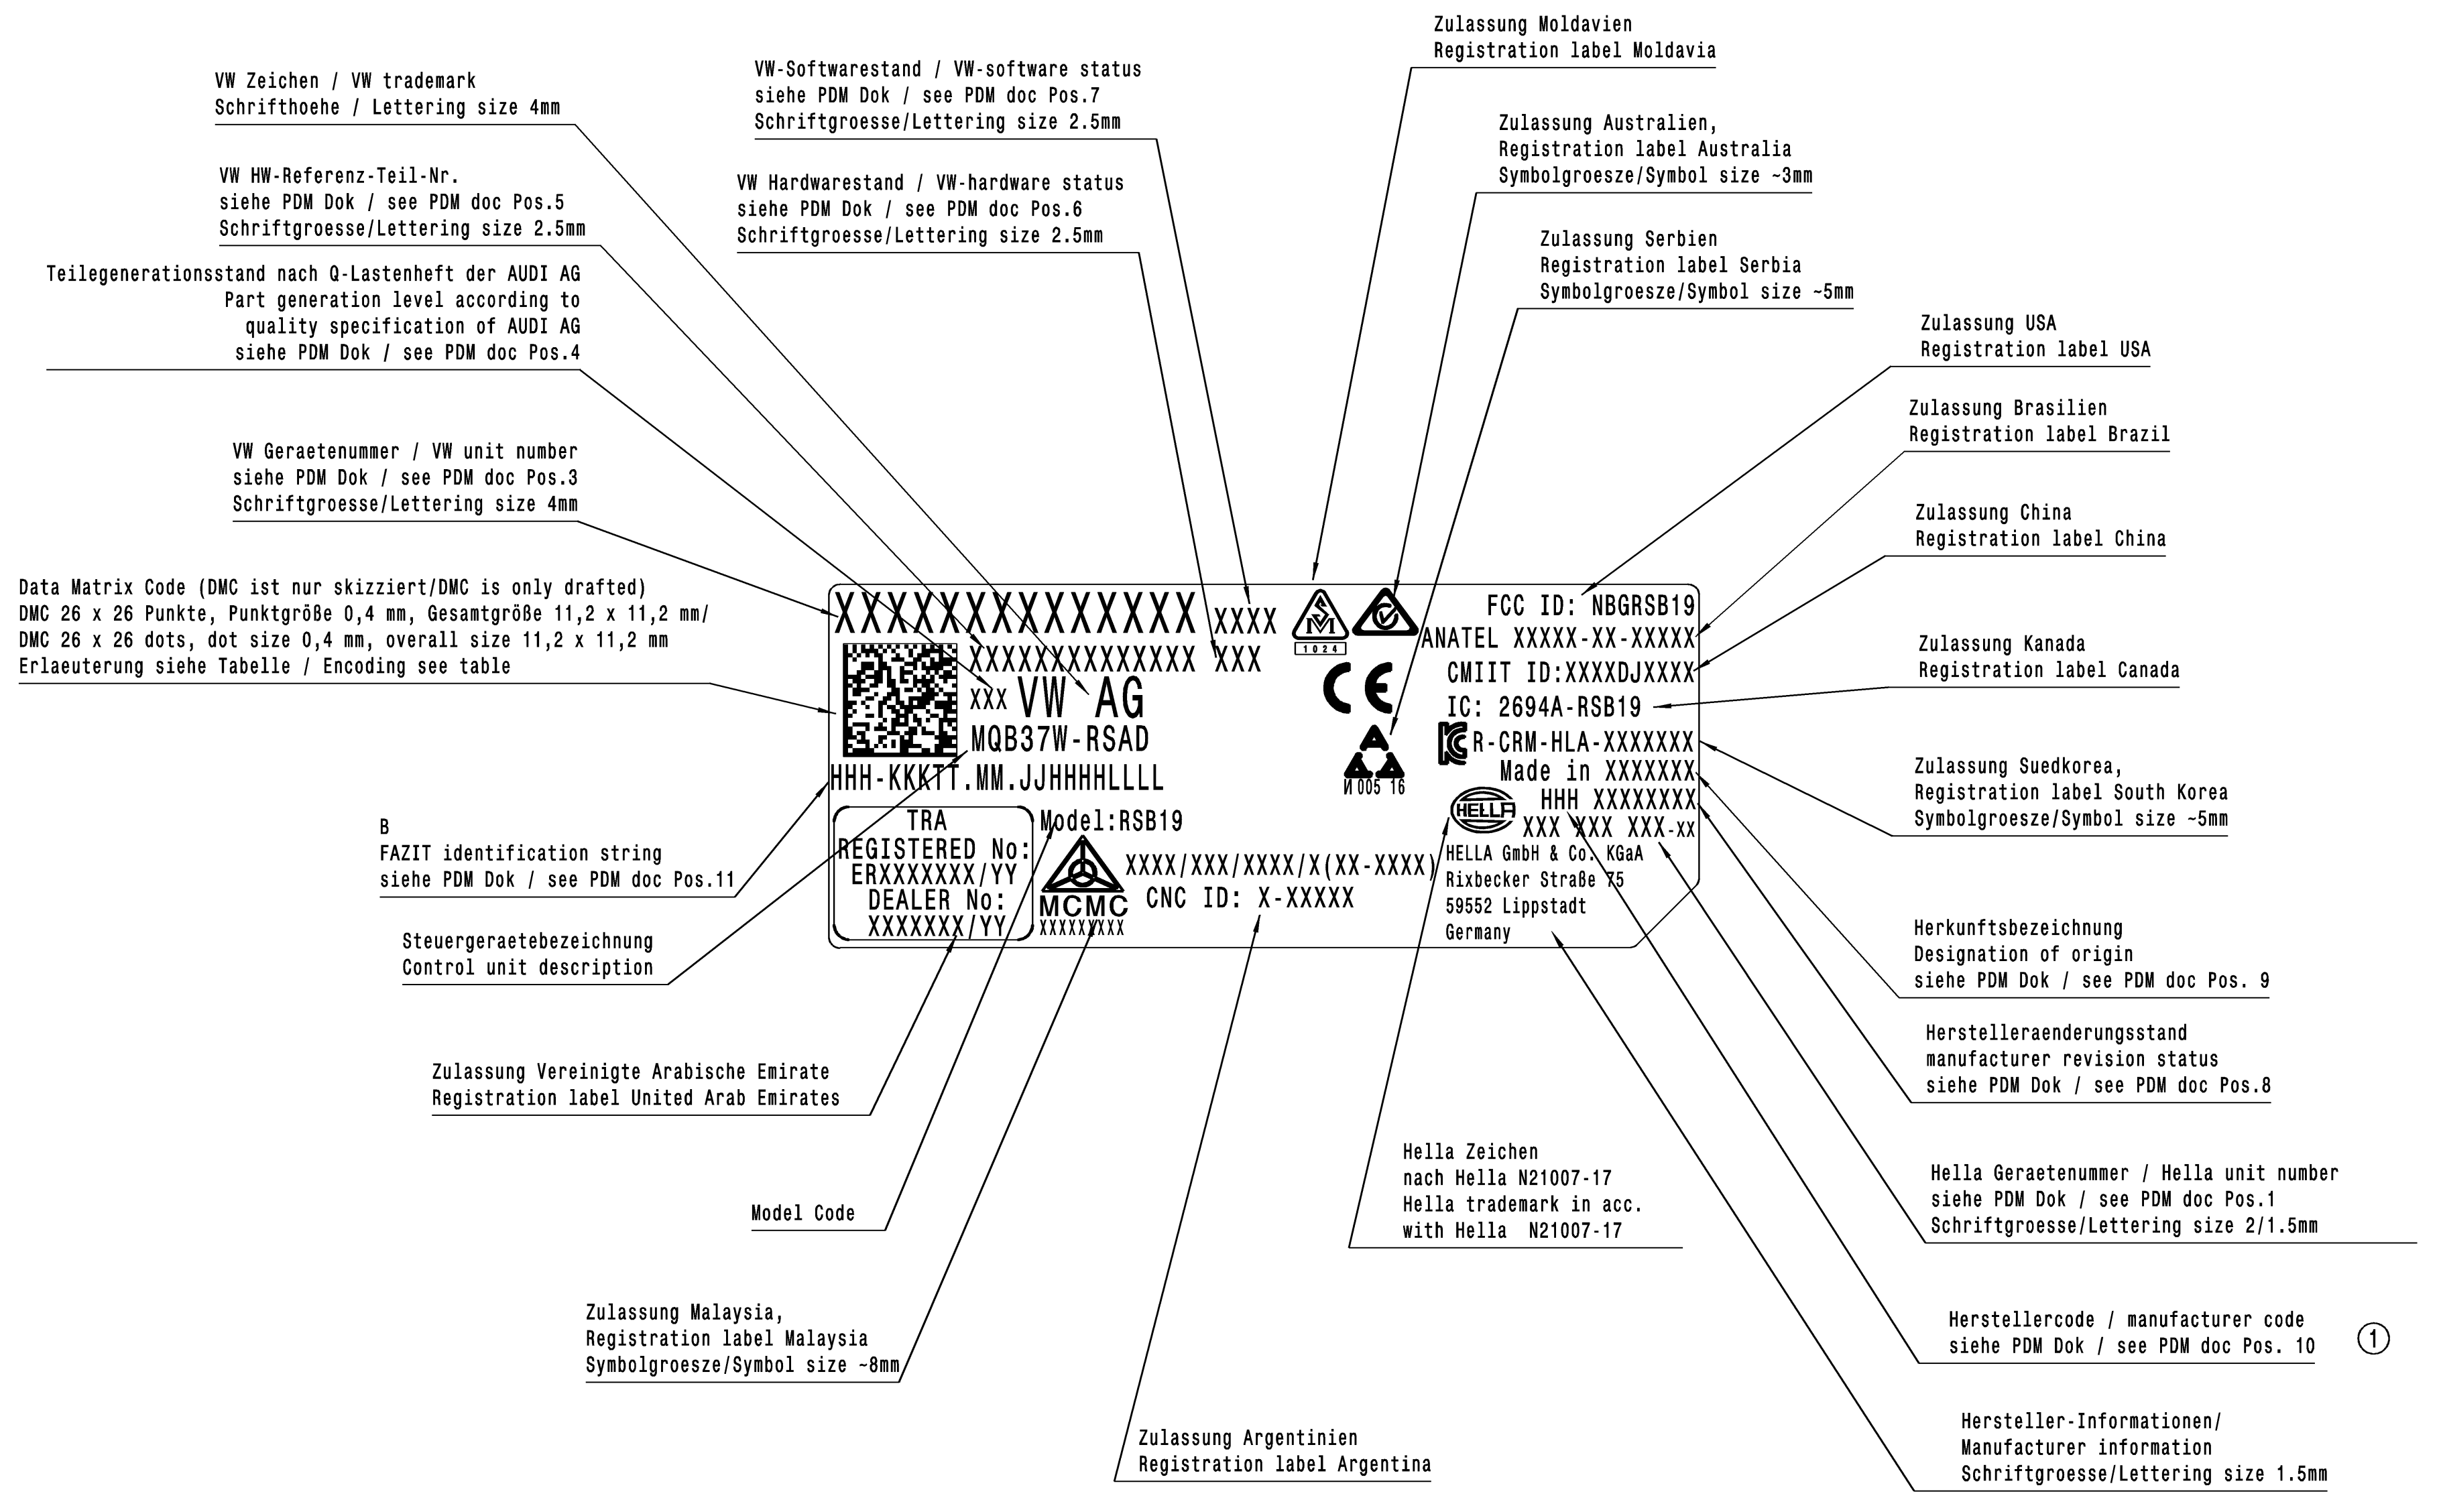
Zulassung Moldavien
Registration label Moldavia

VW Zeichen / VW trademark
Schrifthoehe / Lettering size 4mm

VW-Softwarestand / VW-software status
siehe PDM Dok / see PDM doc Pos.7
Schriftgroesse/Lettering size 2.5mm

Zulassung Australien,
Registration label Australia
Symbolgroesze/Symbol size ~3mm

VW HW-Referenz-Teil-Nr.
siehe PDM Dok / see PDM doc Pos.5
Schriftgroesse/Lettering size 2.5mm

VW Hardwarestand / VW-hardware status
siehe PDM Dok / see PDM doc Pos.6
Schriftgroesse/Lettering size 2.5mm

Zulassung Serbien
Registration label Serbia
Symbolgroesze/Symbol size ~5mm

Teilegenerationsstand nach Q-Lastenheft der AUDI AG
Part generation level according to
quality specification of AUDI AG
siehe PDM Dok / see PDM doc Pos.4

Zulassung USA
Registration label USA

Zulassung Brasilien
Registration label Brazil

VW Geraetenummer / VW unit number
siehe PDM Dok / see PDM doc Pos.3
Schriftgroesse/Lettering size 4mm

Zulassung China
Registration label China

Data Matrix Code (DMC ist nur skizziert/DMC is only drafted)
DMC 26 x 26 Punkte, Punktgröße 0,4 mm, Gesamtgröße 11,2 x 11,2 mm/
DMC 26 x 26 dots, dot size 0,4 mm, overall size 11,2 x 11,2 mm
Erlaeuterung siehe Tabelle / Encoding see table

XXXXXXXXXXXXXX XXXX
XXXXXXXXXXXXXX XXX
XXX VW AG
MQB37W-RSAD
HHH-KKKTT.MM.JJHHHHLLLL

1024

FCC ID: NBGRSB19
ANATEL XXXXX-XX-XXXXX
CMIIT ID:XXXXDJXXXX
IC: 2694A-RSB19
R-CRM-HLA-XXXXXXX
Made in XXXXXXX
HHH XXXXXXXX
XXX XXX XXX-XX

И 005 16

Zulassung Kanada
Registration label Canada

TRA
REGISTERED No:
ERXXXXXXX/YY
DEALER No:
XXXXXXX/YY

Model:RSB19
XXXX/XXX/XXXX/X(XX-XXXX)
CNC ID: X-XXXXX
MCMC
XXXXXXXXX

HELLA
HELLA GmbH & Co. KGaA
Rixbecker Straße 75
59552 Lippstadt
Germany

Zulassung Suedkorea,
Registration label South Korea
Symbolgroesze/Symbol size ~5mm

B
FAZIT identification string
siehe PDM Dok / see PDM doc Pos.11

Steuergeraetebezeichnung
Control unit description

Herkunftsbezeichnung
Designation of origin
siehe PDM Dok / see PDM doc Pos. 9

Herstelleraenderungsstand
manufacturer revision status
siehe PDM Dok / see PDM doc Pos.8

Zulassung Vereinigte Arabische Emirate
Registration label United Arab Emirates

Hella Zeichen
nach Hella N21007-17
Hella trademark in acc.
with Hella N21007-17

Hella Geraetenummer / Hella unit number
siehe PDM Dok / see PDM doc Pos.1
Schriftgroesse/Lettering size 2/1.5mm

Model Code

Zulassung Malaysia,
Registration label Malaysia
Symbolgroesze/Symbol size ~8mm

Herstellercode / manufacturer code
siehe PDM Dok / see PDM doc Pos. 10

1

Hersteller-Informationen/
Manufacturer information
Schriftgroesse/Lettering size 1.5mm

Zulassung Argentinien
Registration label Argentina